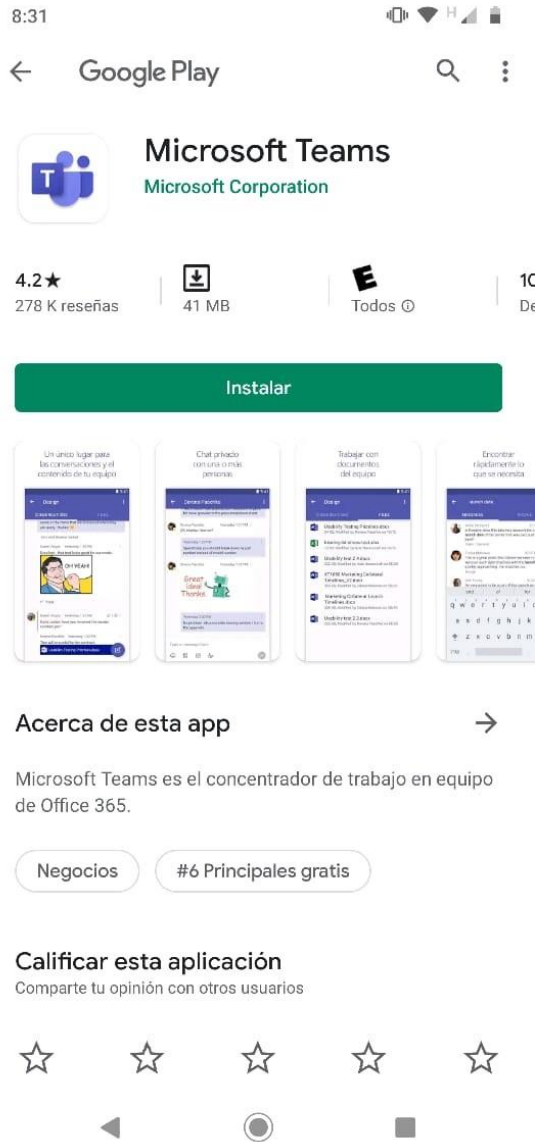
8:31

Google Play

Microsoft Teams
Microsoft Corporation

4.2★
278 K reseñas

41 MB

E
Todos ⓘ

10
De

Instalar

Un único lugar para las conversaciones y el contenido de tu equipo

Chat privado con una o más personas

Trabajar con documentos del equipo

Encontrar rápidamente lo que se necesita

Acerca de esta app

Microsoft Teams es el concentrador de trabajo en equipo de Office 365.

Negocios

#6 Principales gratis

Calificar esta aplicación
Comparte tu opinión con otros usuarios